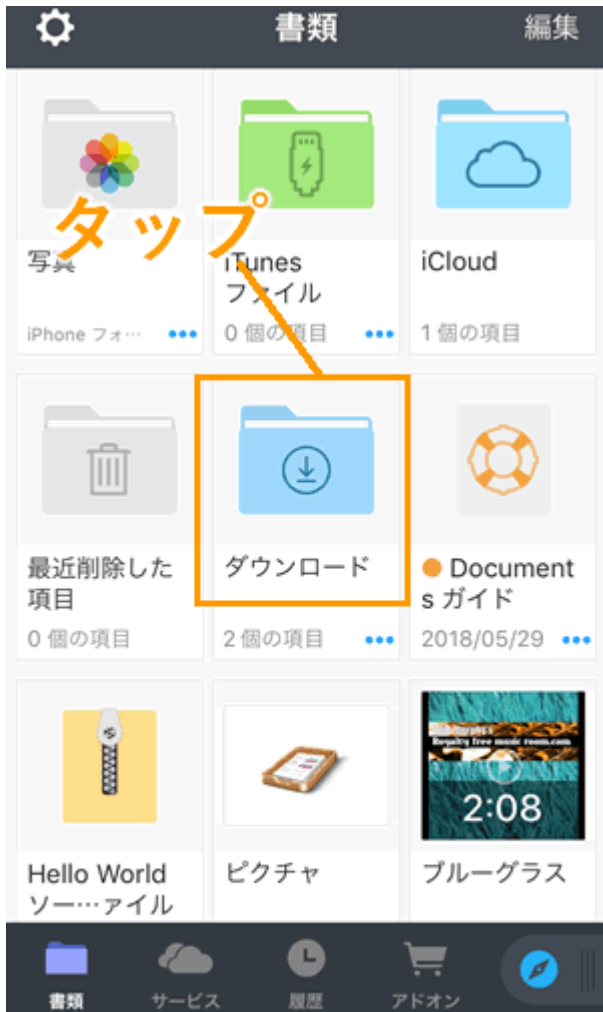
書類

編集

タップ

写真

iPhone フォ…

iTunes ファイル

0 個の項目

iCloud

1 個の項目

最近削除した項目

0 個の項目

ダウンロード

2 個の項目

Documents ガイド

2018/05/29

Hello World ソー…ァイル

ピクチャ

Royalty free music room.com

2:08

ブルーグラス

書類

サービス

履歴

アドオン